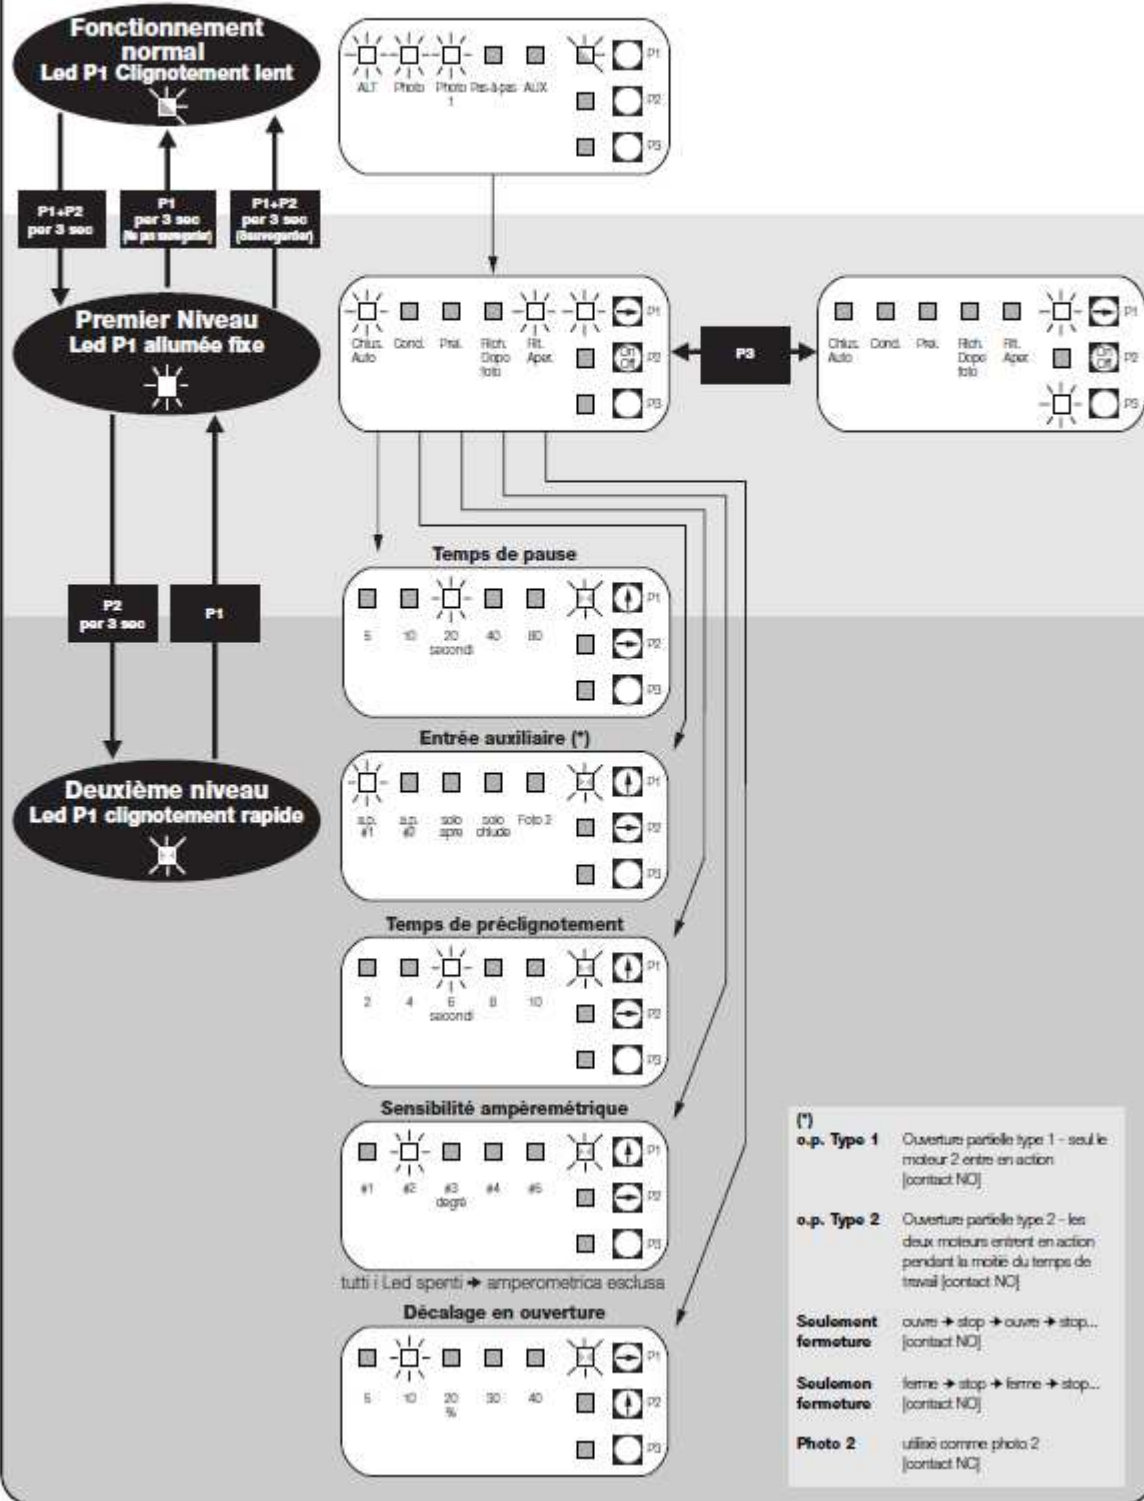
Fonctionnement normal
Led P1 Clignotement lent

ALT Photo Photo 1 Pas-à-pas AUX P1 P2 P3

P1+P2 per 3 sec
P1 per 3 sec (Ne pas sauvegarder)
P1+P2 per 3 sec (Sauvegarder)

Premier Niveau
Led P1 allumée fixe

Chius. Auto Cond. Prel. Rich. Dopo foto Rit. Aper. P1 On Off P2 P3

P3

Chius. Auto Cond. Prel. Rich. Dopo foto Rit. Aper. P1 On Off P2 P3

P2 per 3 sec
P1

Deuxième niveau
Led P1 clignotement rapide

Temps de pause
5 10 20 secondi 40 80 P1 P2 P3

Entrée auxiliaire (*)
a.p. #1 a.p. #2 solo apre solo chiude Foto 2 P1 P2 P3

Temps de préclignotement
2 4 6 secondi 8 10 P1 P2 P3

Sensibilité ampèremétrique
#1 #2 #3 degré #4 #5 P1 P2 P3
tutti i Led spenti → amperometrica esclusa

Décalage en ouverture
5 10 20 % 30 40 P1 P2 P3

(*)
o.p. Type 1 Ouverture partielle type 1 - seul le moteur 2 entre en action [contact NO]
o.p. Type 2 Ouverture partielle type 2 - les deux moteurs entrent en action pendant la moitie du temps de travail [contact NO]
Seulement fermeture ouvre → stop → ouvre → stop... [contact NO]
Seulemen fermeture ferme → stop → ferme → stop... [contact NO]
Photo 2 utilisé comme photo 2 [contact NC]